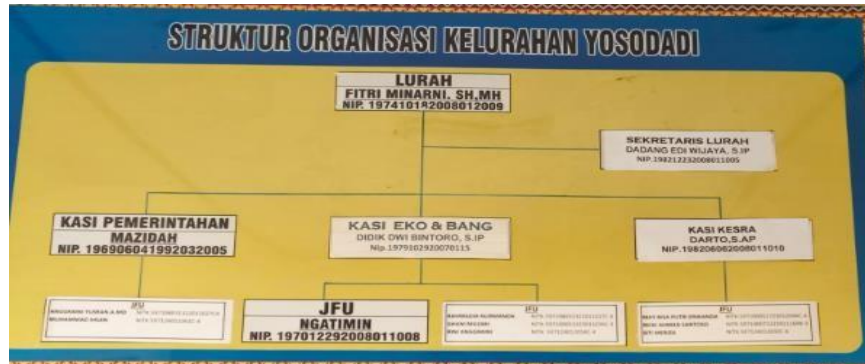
STRUKTUR ORGANISASI KELURAHAN YOSODADI

LURAH
FITRI MINARNI, SH,MH
NIP. 197410182008012009

SEKRETARIS LURAH
DADANG EDI WIJAYA, S.IP
NIP.198212232008011005

KASI PEMERINTAHAN
MAZIDAH
NIP. 196906041992032005

KASI EKO & BANG
DIDIK DWI SINTORO, S.IP
Nip.1979102930070115

KASI KESRA
DARTO,S.AP
NIP.198206062008011010

JFU
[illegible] NIP. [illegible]
MUHAMMAD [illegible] NIP. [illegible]

JFU
NGATIMIN
NIP. 197012292008011008

JFU
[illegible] NIP. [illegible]
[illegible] NIP. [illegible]
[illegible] NIP. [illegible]

JFU
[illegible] NIP. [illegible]
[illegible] NIP. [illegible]
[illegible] NIP. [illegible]